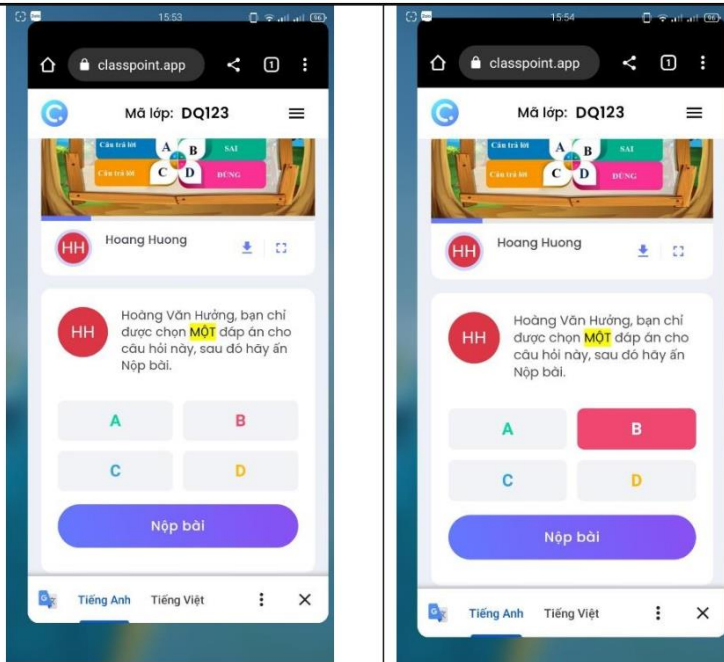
15:53

classpoint.app

Mã lớp: DQ123

Câu trả lời A B SAI
Câu trả lời C D ĐÚNG

HH Hoang Huong

HH Hoàng Văn Hưởng, bạn chỉ được chọn MỘT đáp án cho câu hỏi này, sau đó hãy ấn Nộp bài.

A B
C D

Nộp bài

Tiếng Anh Tiếng Việt

15:54

classpoint.app

Mã lớp: DQ123

Câu trả lời A B SAI
Câu trả lời C D ĐÚNG

HH Hoang Huong

HH Hoàng Văn Hưởng, bạn chỉ được chọn MỘT đáp án cho câu hỏi này, sau đó hãy ấn Nộp bài.

A B
C D

Nộp bài

Tiếng Anh Tiếng Việt